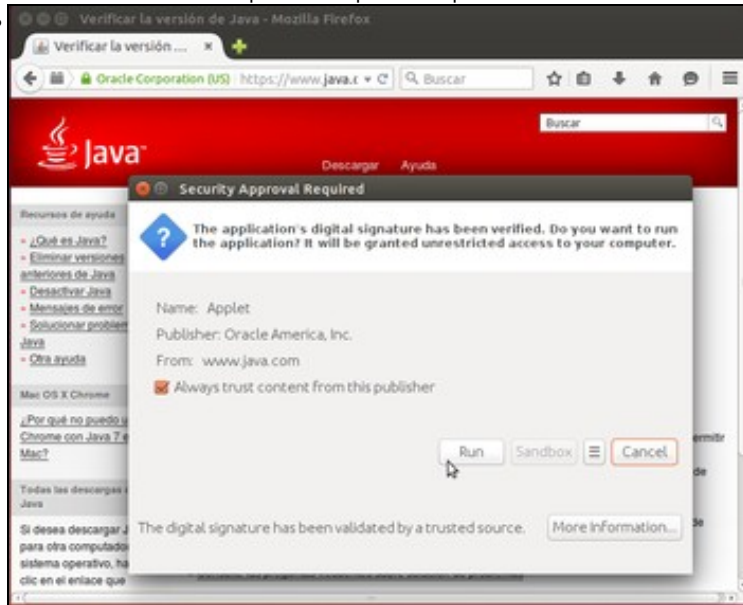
Verificar la versión de Java - Mozilla Firefox

Verificar la versión ... ×

Oracle Corporation (US) https://www.java.c Buscar

Buscar

Java

Descargar Ayuda

Recursos de ayuda

» ¿Qué es Java?
» Eliminar versiones anteriores de Java
» Desactivar Java
» Mensajes de error
» Solucionar problem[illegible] Java
» Otra ayuda

Mac OS X Chrome

¿Por qué no puedo u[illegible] Chrome con Java 7 e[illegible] Mac?

Todas las descargas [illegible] Java

Si desea descargar J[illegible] para otra computado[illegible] sistema operativo, ha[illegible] clic en el enlace que

Security Approval Required

The application's digital signature has been verified. Do you want to run the application? It will be granted unrestricted access to your computer.

Name: Applet
Publisher: Oracle America, Inc.
From: www.java.com

Always trust content from this publisher

Run Sandbox Cancel

The digital signature has been validated by a trusted source.

More Information...

ermitir

de

de